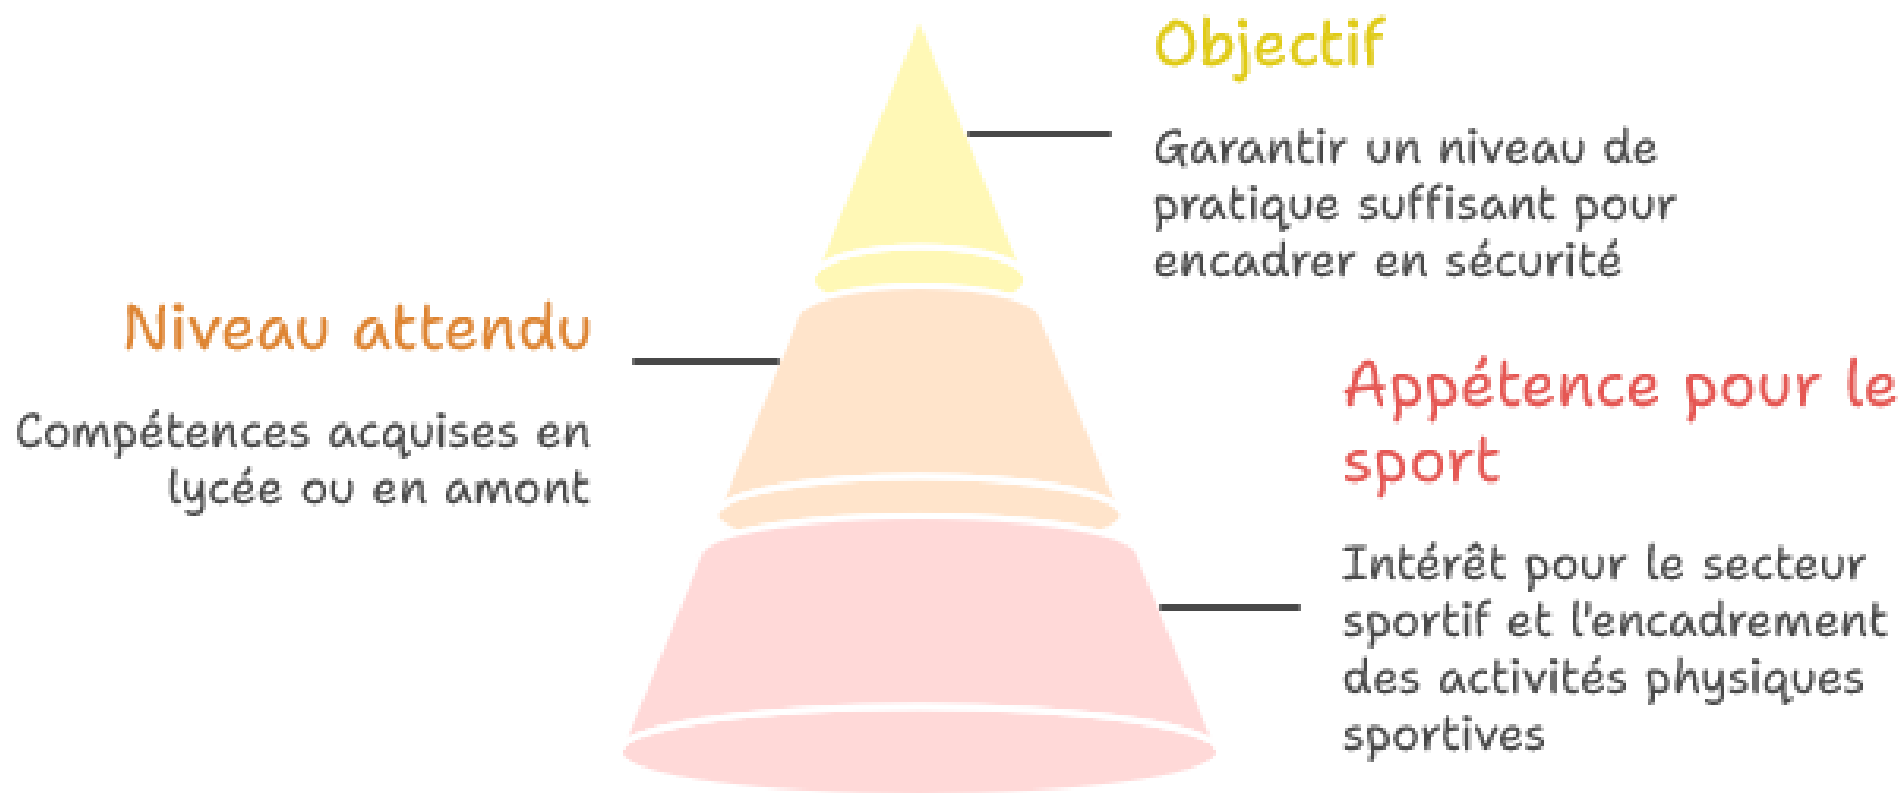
Objectif

Garantir un niveau de pratique suffisant pour encadrer en sécurité

Niveau attendu

Compétences acquises en lycée ou en amont

Appétence pour le sport

Intérêt pour le secteur sportif et l'encadrement des activités physiques sportives